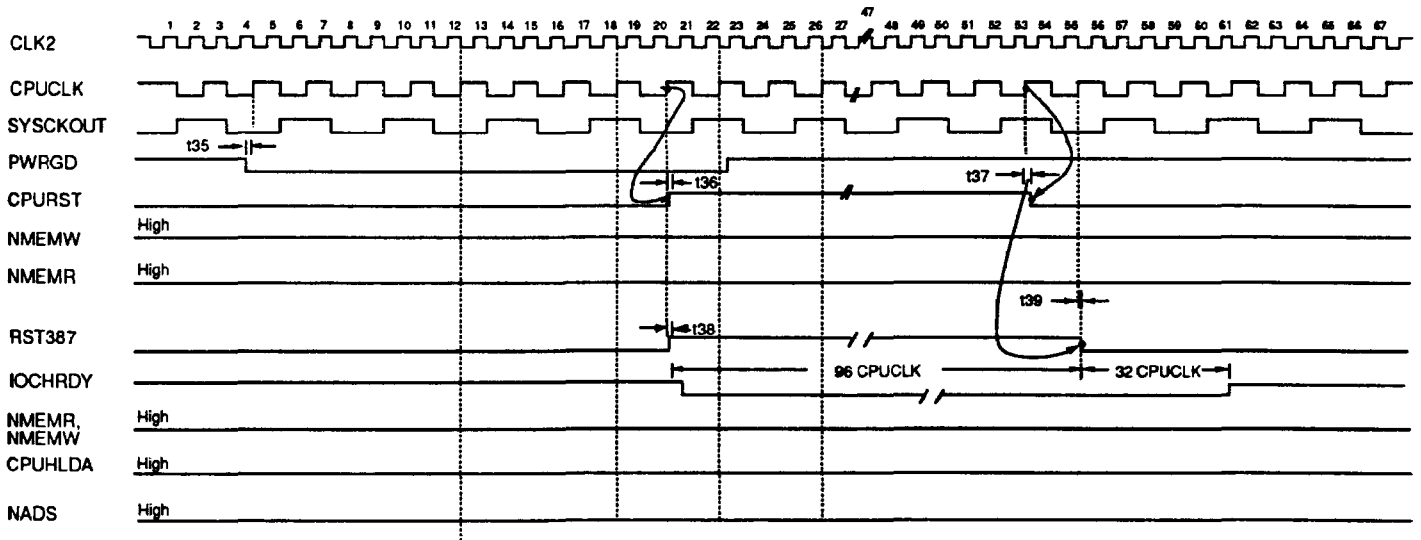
1 2 3 4 5 6 7 8 9 10 11 12 13 14 15 16 17 18 19 20 21 22 23 24 25 26 27 47 48 49 50 51 52 53 54 55 56 57 58 59 60 61 62 63 64 65 66 67

CLK2

CPUCLK

SYSCKOUT

PWRGD

t35

CPURST

t36

t37

NMEMW

High

NMEMR

High

t39

RST387

t38

IOCHRDY

96 CPUCLK

32 CPUCLK

NMEMR, NMEMW

High

CPUHLDA

High

NADS

High